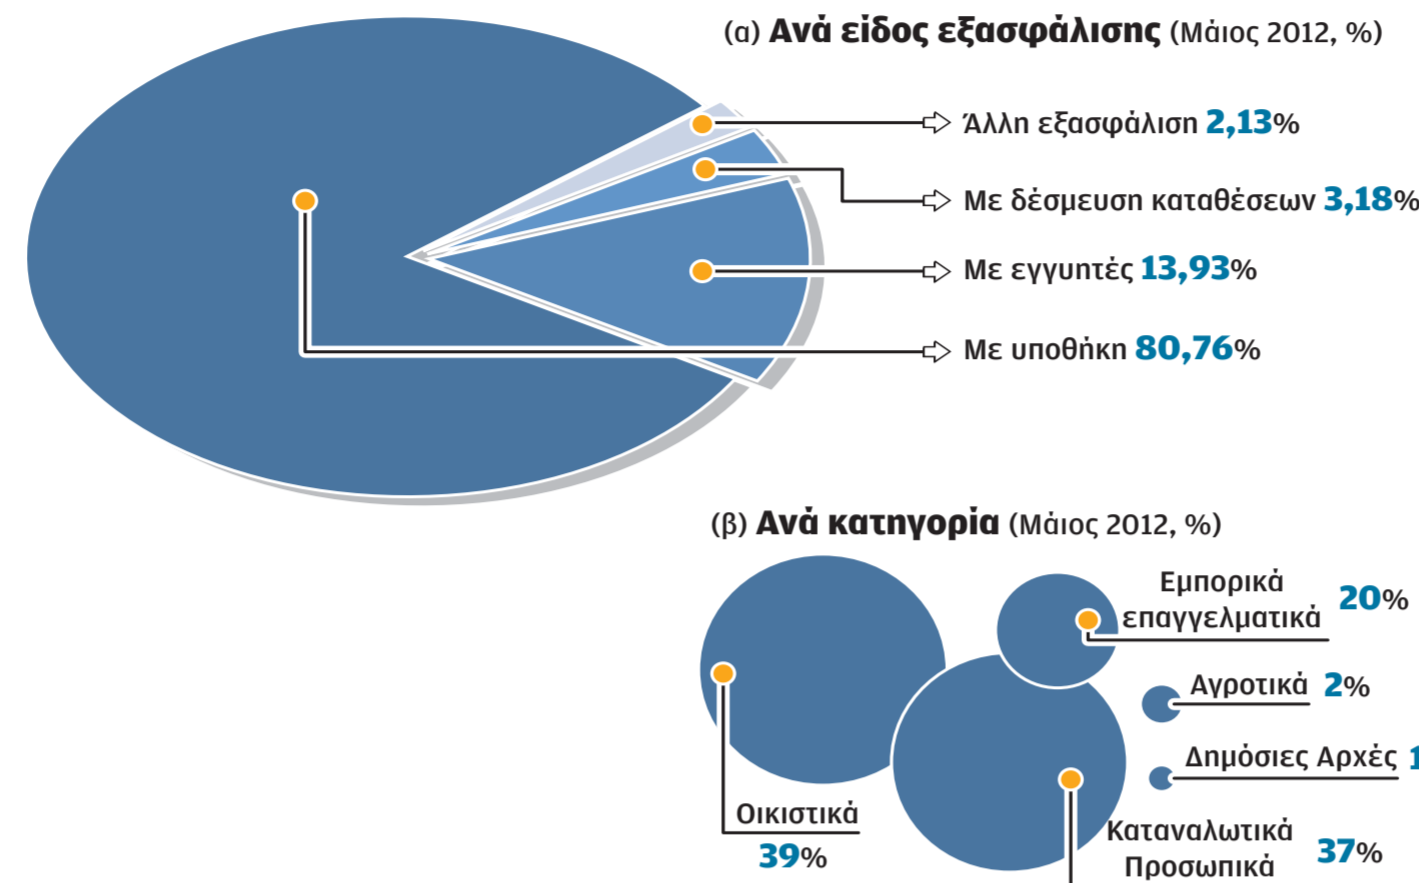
(α) Ανά είδος εξασφάλισης (Μάιος 2012, %)

Άλλη εξασφάλιση 2,13%

Με δέσμευση καταθέσεων 3,18%

Με εγγυητές 13,93%

Με υποθήκη 80,76%

(β) Ανά κατηγορία (Μάιος 2012, %)

Εμπορικά επαγγελματικά 20%

Αγροτικά 2%

Δημόσιες Αρχές 1

Οικιστικά 39%

Καταναλωτικά Προσωπικά 37%